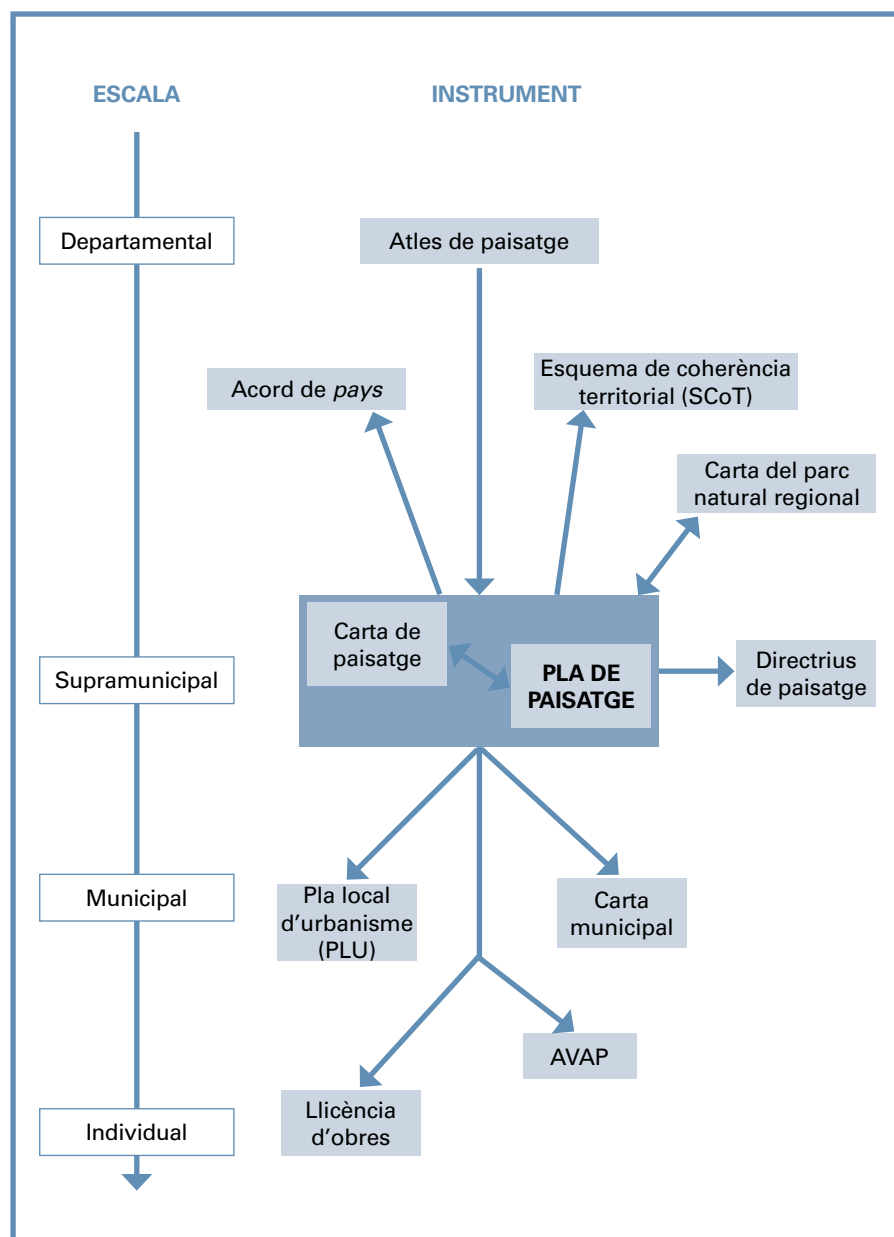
ESCALA

INSTRUMENT

Departamental

Atles de paisatge

Acord de *pays*

Esquema de coherència territorial (SCoT)

Carta del parc natural regional

Carta de paisatge

PLA DE PAISATGE

Supramunicipal

Directrius de paisatge

Municipal

Pla local d'urbanisme (PLU)

Carta municipal

AVAP

Individual

Llicència d'obres